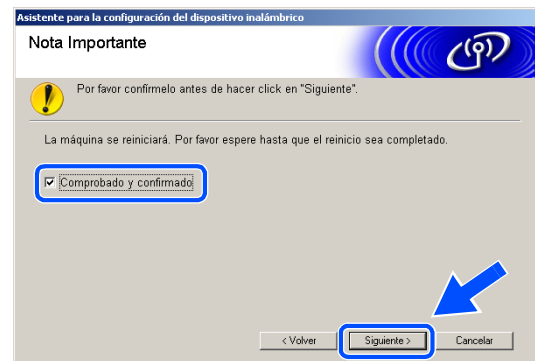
Asistente para la configuración del dispositivo inalámbrico

Nota Importante

Por favor confírmelo antes de hacer click en "Siguiente".

La máquina se reiniciará. Por favor espere hasta que el reinicio sea completado.

Comprobado y confirmado

< Volver

Siguiente >

Cancelar